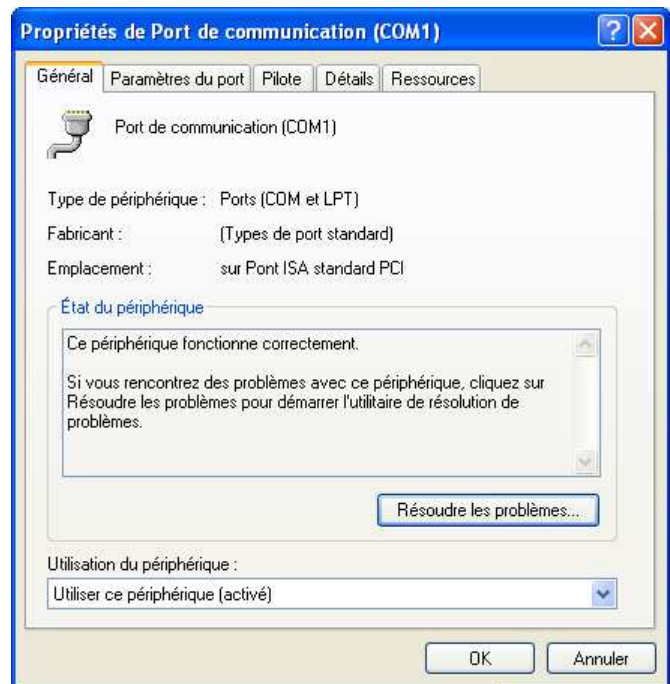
Propriétés de Port de communication (COM1)

Général | Paramètres du port | Pilote | Détails | Ressources

Port de communication (COM1)

Type de périphérique : Ports (COM et LPT)

Fabricant : (Types de port standard)

Emplacement : sur Pont ISA standard PCI

État du périphérique

Ce périphérique fonctionne correctement.

Si vous rencontrez des problèmes avec ce périphérique, cliquez sur Résoudre les problèmes pour démarrer l'utilitaire de résolution de problèmes.

Résoudre les problèmes...

Utilisation du périphérique :

Utiliser ce périphérique (activé)

OK

Annuler